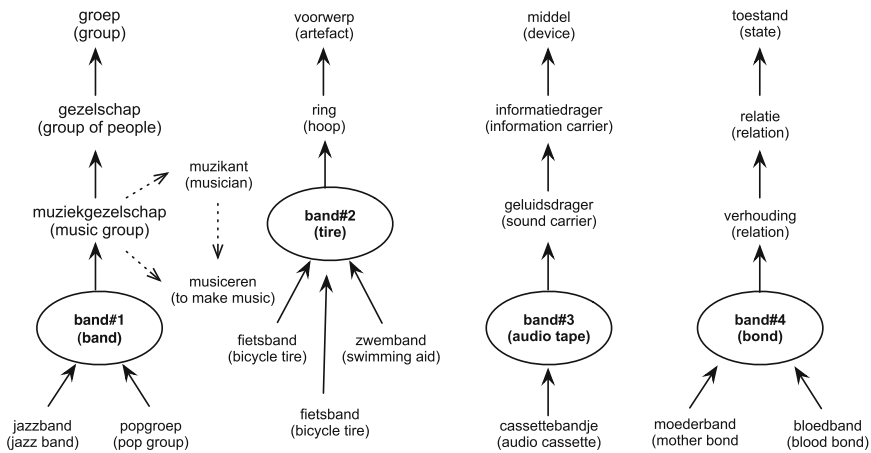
groep
(group)

gezelschap
(group of people)

muziekgezelschap
(music group)

muzikant
(musician)

musiceren
(to make music)

band#1
(band)

jazzband
(jazz band)

popgroep
(pop group)

voorwerp
(artefact)

ring
(hoop)

band#2
(tire)

fietsband
(bicycle tire)

fietsband
(bicycle tire)

zwemband
(swimming aid)

middel
(device)

informatiedrager
(information carrier)

geluidsdrager
(sound carrier)

band#3
(audio tape)

cassettebandje
(audio cassette)

toestand
(state)

relatie
(relation)

verhouding
(relation)

band#4
(bond)

moederband
(mother bond

bloedband
(blood bond)